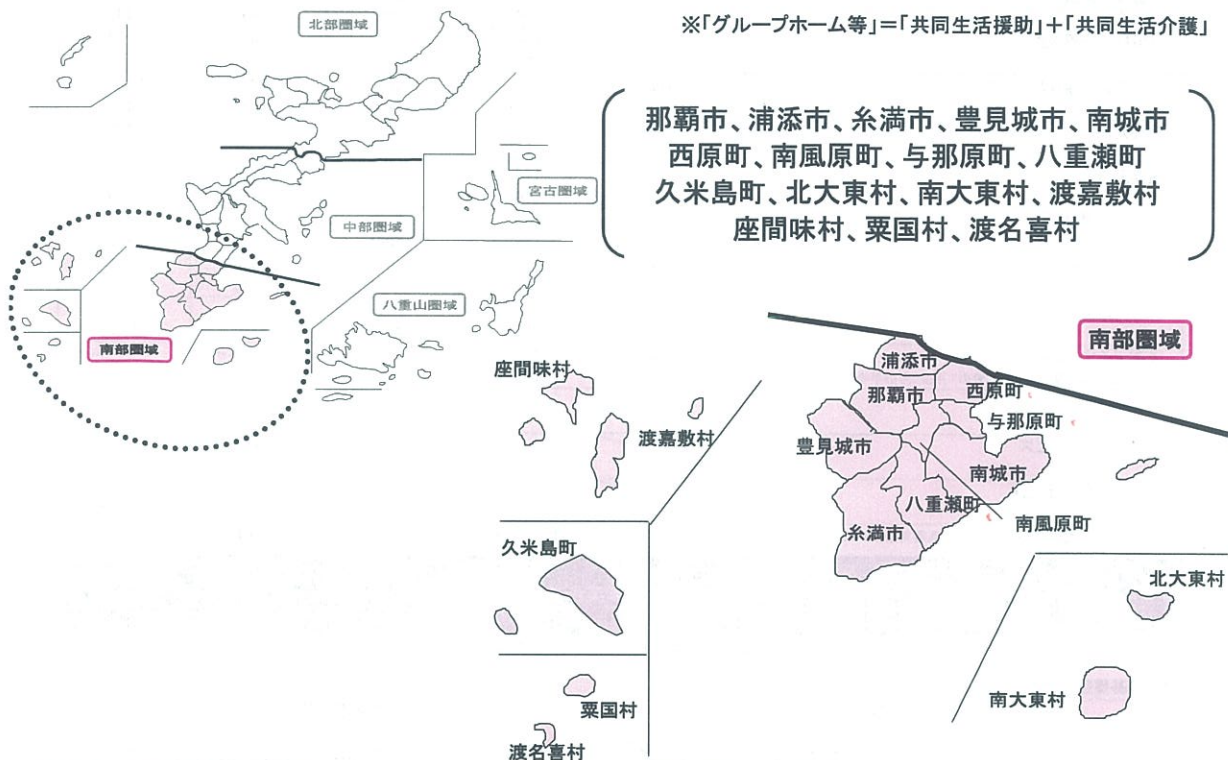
※「グループホーム等」=「共同生活援助」+「共同生活介護」

北部圏域

宮古圏域

中部圏域

八重山圏域

南部圏域

那覇市、浦添市、糸満市、豊見城市、南城市
西原町、南風原町、与那原町、八重瀬町
久米島町、北大東村、南大東村、渡嘉敷村
座間味村、粟国村、渡名喜村

南部圏域

座間味村

渡嘉敷村

久米島町

粟国村

渡名喜村

浦添市

那覇市

西原町

与那原町

豊見城市

南城市

八重瀬町

糸満市

南風原町

北大東村

南大東村